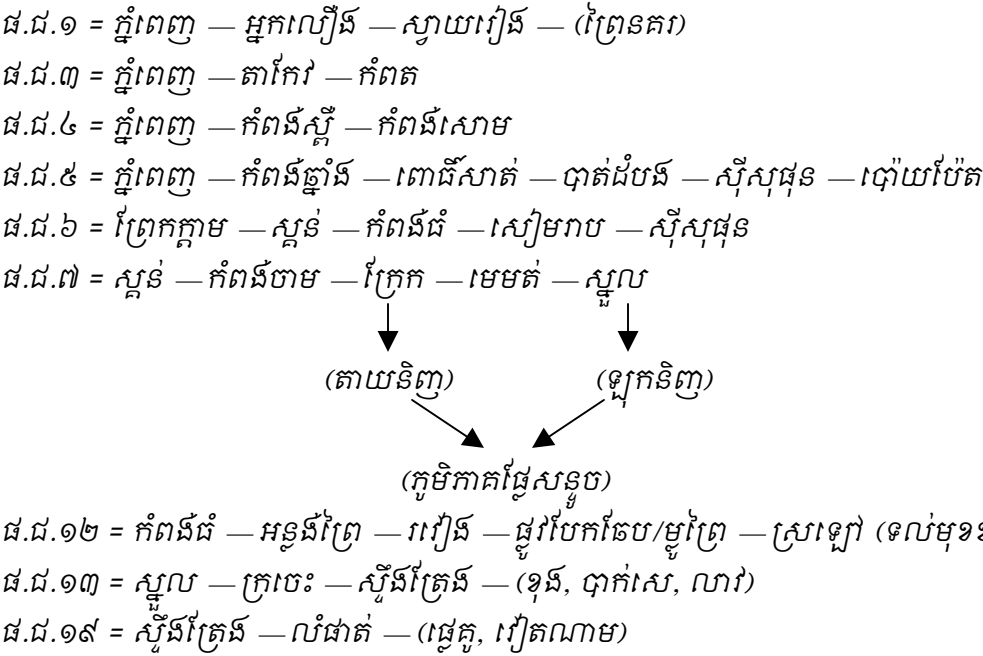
ផ.ជ.១ = ភ្នំពេញ — អ្នកលឿង — ស្វាយរៀង — (ព្រៃនគរ)
ផ.ជ.៣ = ភ្នំពេញ — តាកែវ — កំពត
ផ.ជ.៤ = ភ្នំពេញ — កំពង់ស្ពឺ — កំពង់សោម
ផ.ជ.៥ = ភ្នំពេញ — កំពង់ឆ្នាំង — ពោធិ៍សាត់ — បាត់ដំបង — ស៊ីសុផុន — ប៉ោយប៉ែត
ផ.ជ.៦ = ព្រែកក្ដាម — ស្គន់ — កំពង់ធំ — សៀមរាប — ស៊ីសុផុន
ផ.ជ.៧ = ស្គន់ — កំពង់ចាម — ក្រែក — មេមត់ — ស្នួល

(តាយនិញ)

(ឡុកនិញ)

(ភូមិភាគផ្ទៃសន្ទូច)

ផ.ជ.១២ = កំពង់ធំ — អន្លង់ព្រៃ — រវៀង — ផ្លូវបែកចែប/ម្លូព្រៃ — ស្រឡៅ (ទល់មុខ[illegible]
ផ.ជ.១៣ = ស្នួល — ក្រចេះ — ស្ទឹងត្រែង — (ខុង, បាក់សេ, លាវ)
ផ.ជ.១៩ = ស្ទឹងត្រែង — លំផាត់ — (ផ្លេគូ, វៀតណាម)